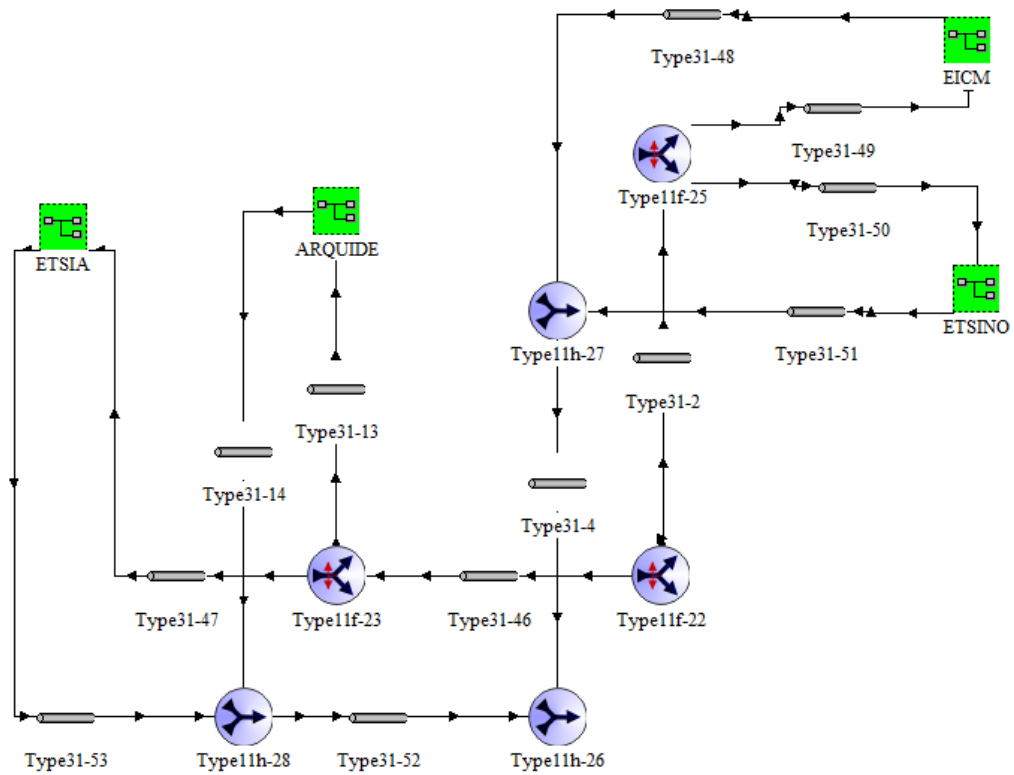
Type31-48

EICM

Type31-49

Type11f-25

Type31-50

ETSIA

ARQUIDE

ETSINO

Type11h-27

Type31-51

Type31-2

Type31-13

Type31-14

Type31-4

Type31-47

Type11f-23

Type31-46

Type11f-22

Type31-53

Type11h-28

Type31-52

Type11h-26